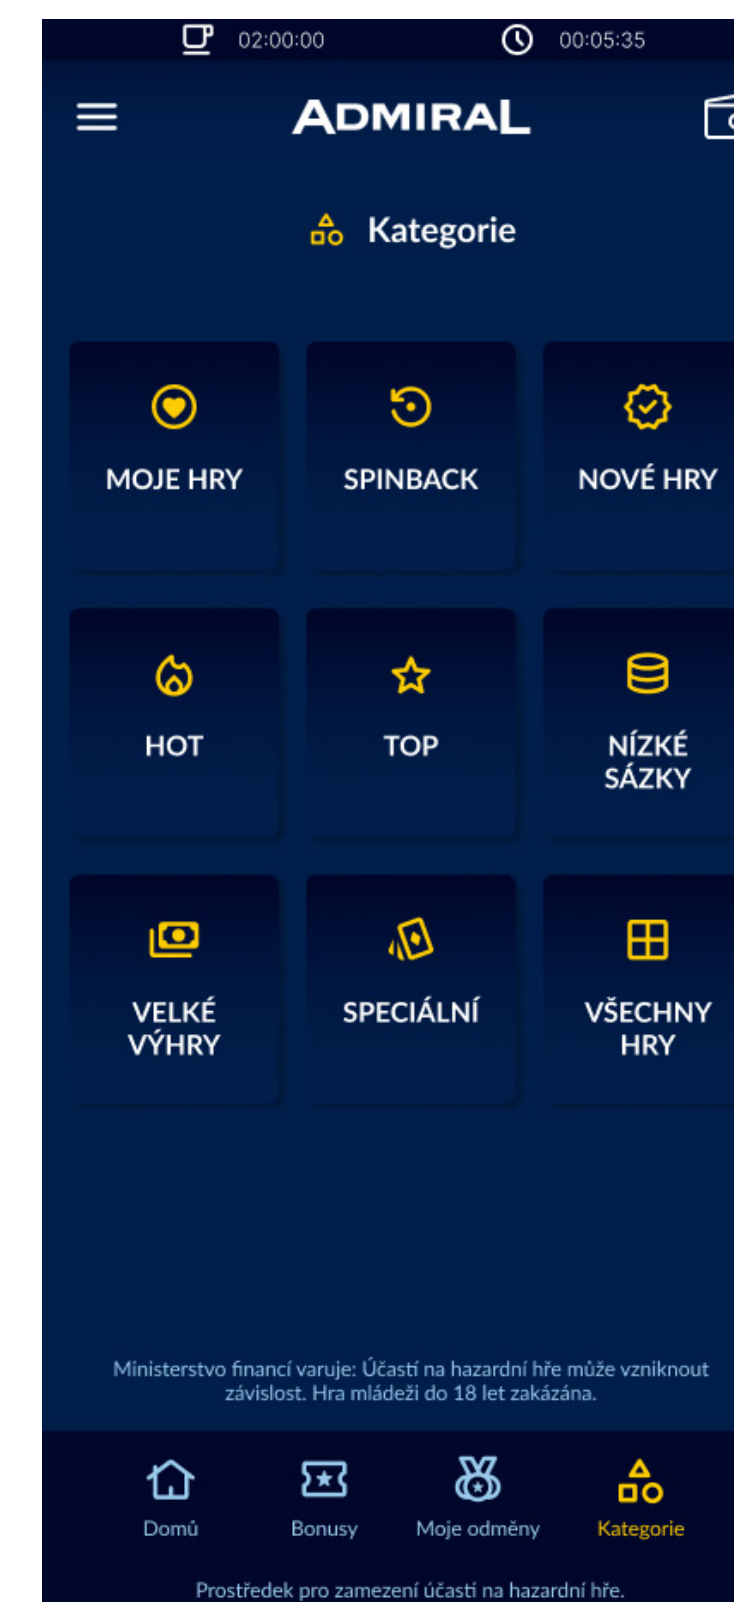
02:00:00 00:05:35

ADMIRAL

Kategorie

MOJE HRY

SPINBACK

NOVÉ HRY

HOT

TOP

NÍZKÉ SÁZKY

VELKÉ VÝHRY

SPECIÁLNÍ

VŠECHNY HRY

Ministerstvo financí varuje: Účastí na hazardní hře může vzniknout závislost. Hra mládeži do 18 let zakázána.

Domů

Bonusy

Moje odměny

Kategorie

Prostředek pro zamezení účasti na hazardní hře.